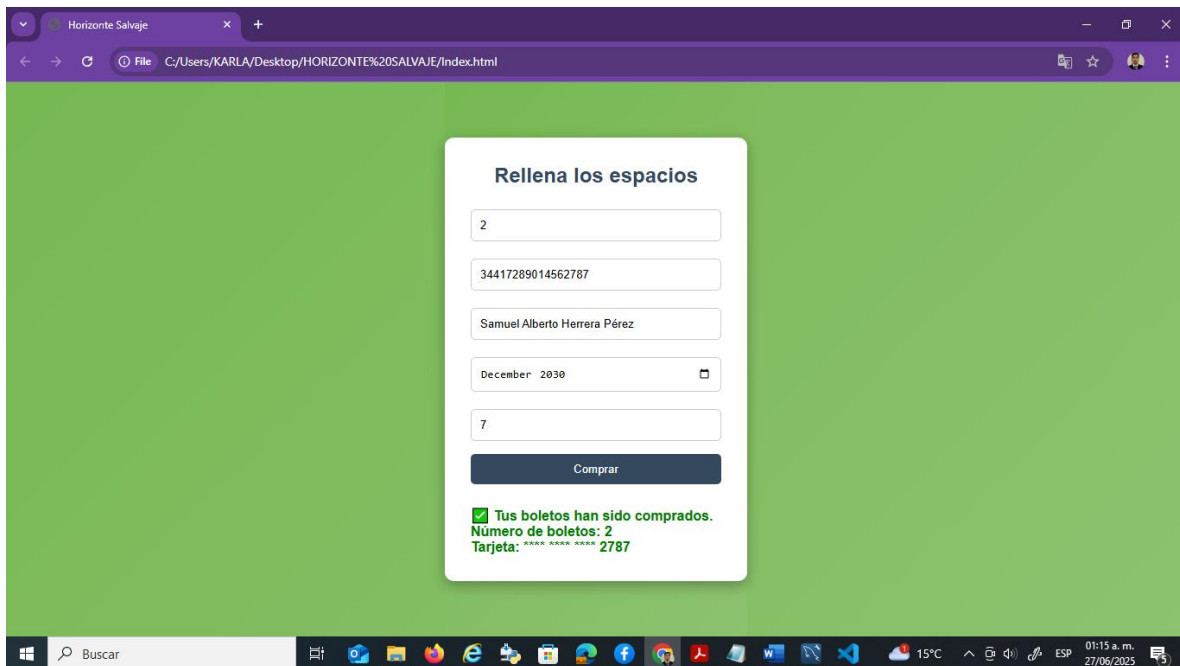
Horizonte Salvaje

File C:/Users/KARLA/Desktop/HORIZONTE%20SALVAJE/Index.html

Rellena los espacios

2

34417289014562787

Samuel Alberto Herrera Pérez

December 2030

7

Comprar

✅ Tus boletos han sido comprados.
Número de boletos: 2
Tarjeta: **** **** **** 2787

Buscar

15°C ESP 01:15 a. m. 27/06/2025